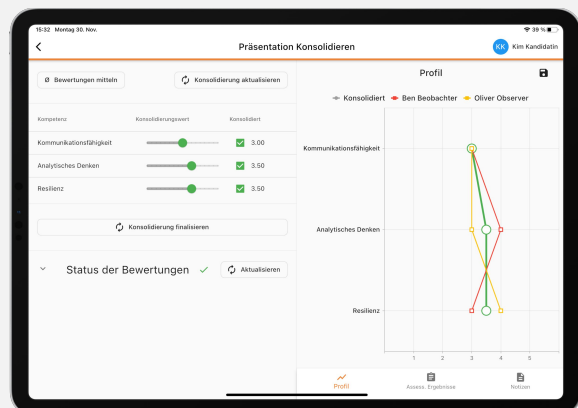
15:32 Montag 30. Nov.

39 %

Präsentation Konsolidieren

KK Kim Kandidatin

Ø Bewertungen mitteln

Konsolidierung aktualisieren

| Kompetenz | Konsolidierungswert | Konsolidiert |
|---|---|---|
| Kommunikationsfähigkeit | | 3.00 |
| Analytisches Denken | | 3.50 |
| Resilienz | | 3.50 |

Konsolidierung finalisieren

Status der Bewertungen

Aktualisieren

Profil

Konsolidiert Ben Beobachter Oliver Observer

Kommunikationsfähigkeit

Analytisches Denken

Resilienz

1 2 3 4 5

Profil

Assess. Ergebnisse

Notizen